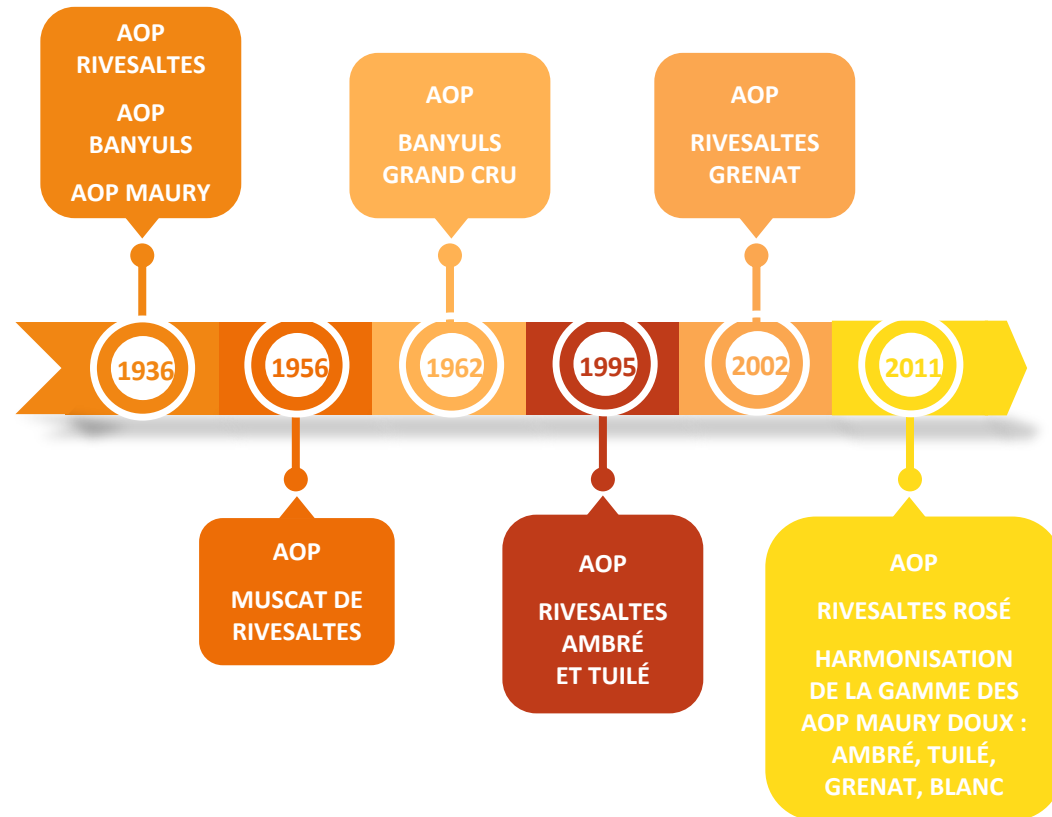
AOP RIVESALTES

AOP BANYULS

AOP MAURY

AOP

BANYULS GRAND CRU

AOP

RIVESALTES GRENAT

1936

1956

1962

1995

2002

2011

AOP

MUSCAT DE RIVESALTES

AOP

RIVESALTES AMBRÉ ET TUILÉ

AOP

RIVESALTES ROSÉ

HARMONISATION DE LA GAMME DES AOP MAURY DOUX : AMBRÉ, TUILÉ, GRENAT, BLANC